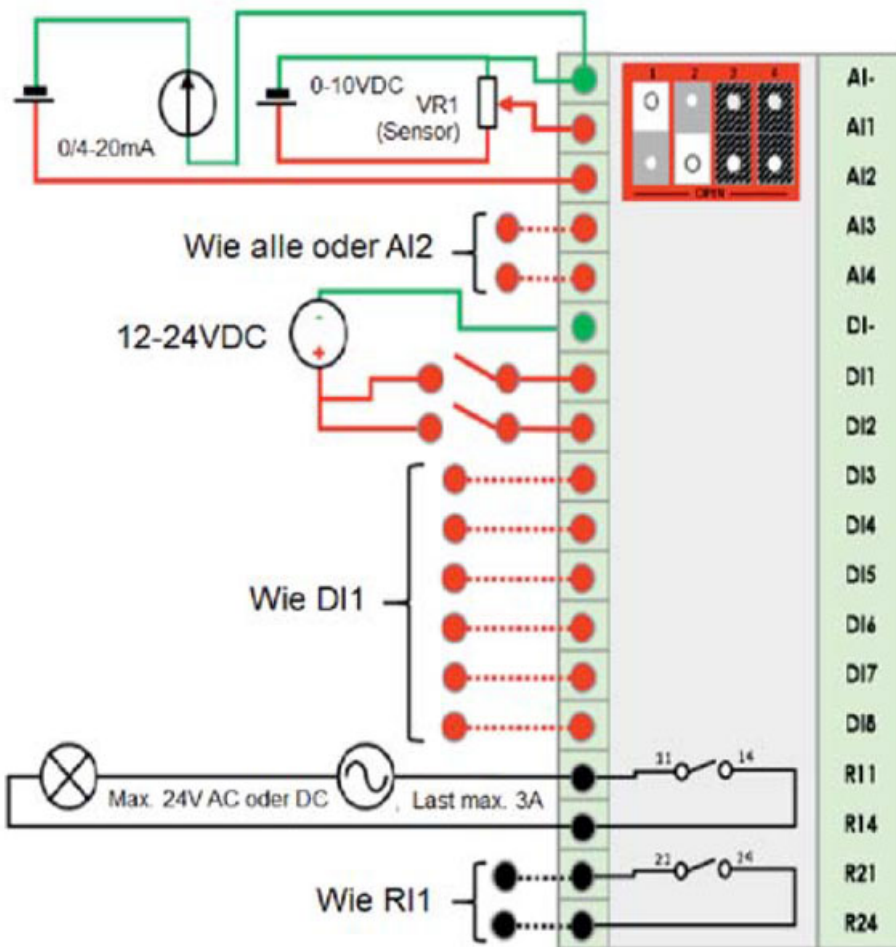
0/4-20mA

0-10VDC

VR1 (Sensor)

1 2 3 4

OPEN

AI-

AI1

AI2

Wie alle oder AI2

AI3

AI4

12-24VDC

-

+

DI-

DI1

DI2

DI3

DI4

DI5

Wie DI1

DI6

DI7

DI8

Max. 24V AC oder DC

Last max. 3A

11

14

R11

R14

21

24

Wie RI1

R21

R24